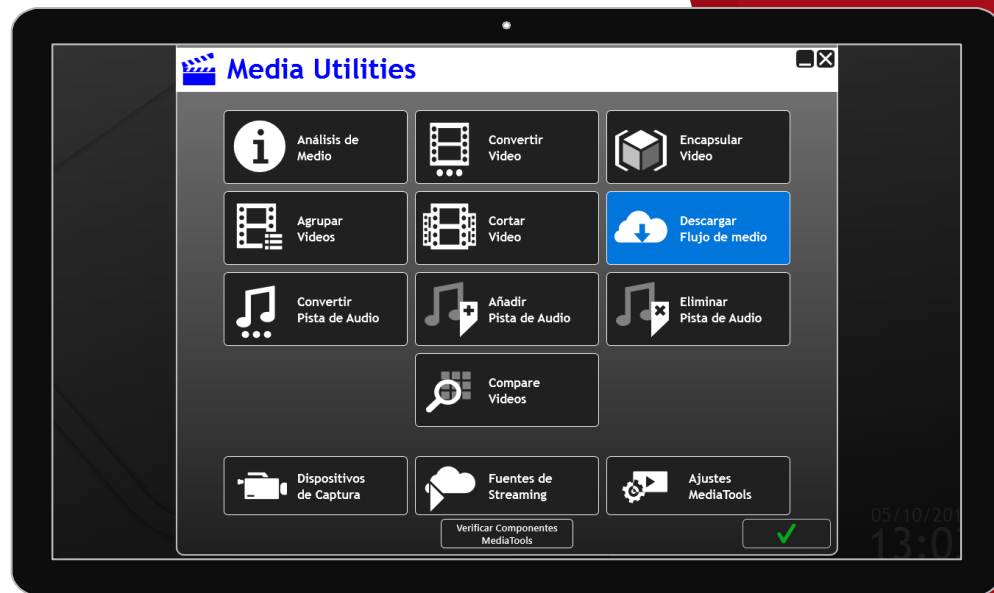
Media Utilities

Análisis de Medio

Convertir Video

Encapsular Video

Agrupar Videos

Cortar Video

Descargar Flujo de medio

Convertir Pista de Audio

Añadir Pista de Audio

Eliminar Pista de Audio

Compare Videos

Dispositivos de Captura

Fuentes de Streaming

Ajustes MediaTools

Verificar Componentes MediaTools

05/10/20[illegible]
13:0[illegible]